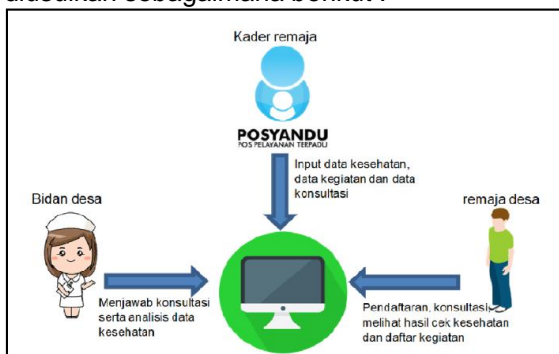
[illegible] sebagaimana berikut :

Kader remaja

POSYANDU
POS PELAYANAN TERPADU

Input data kesehatan, data kegiatan dan data konsultasi

Bidan desa

remaja desa

Menjawab konsultasi serta analisis data kesehatan

Pendaftaran, konsultasi, melihat hasil cek kesehatan dan daftar kegiatan